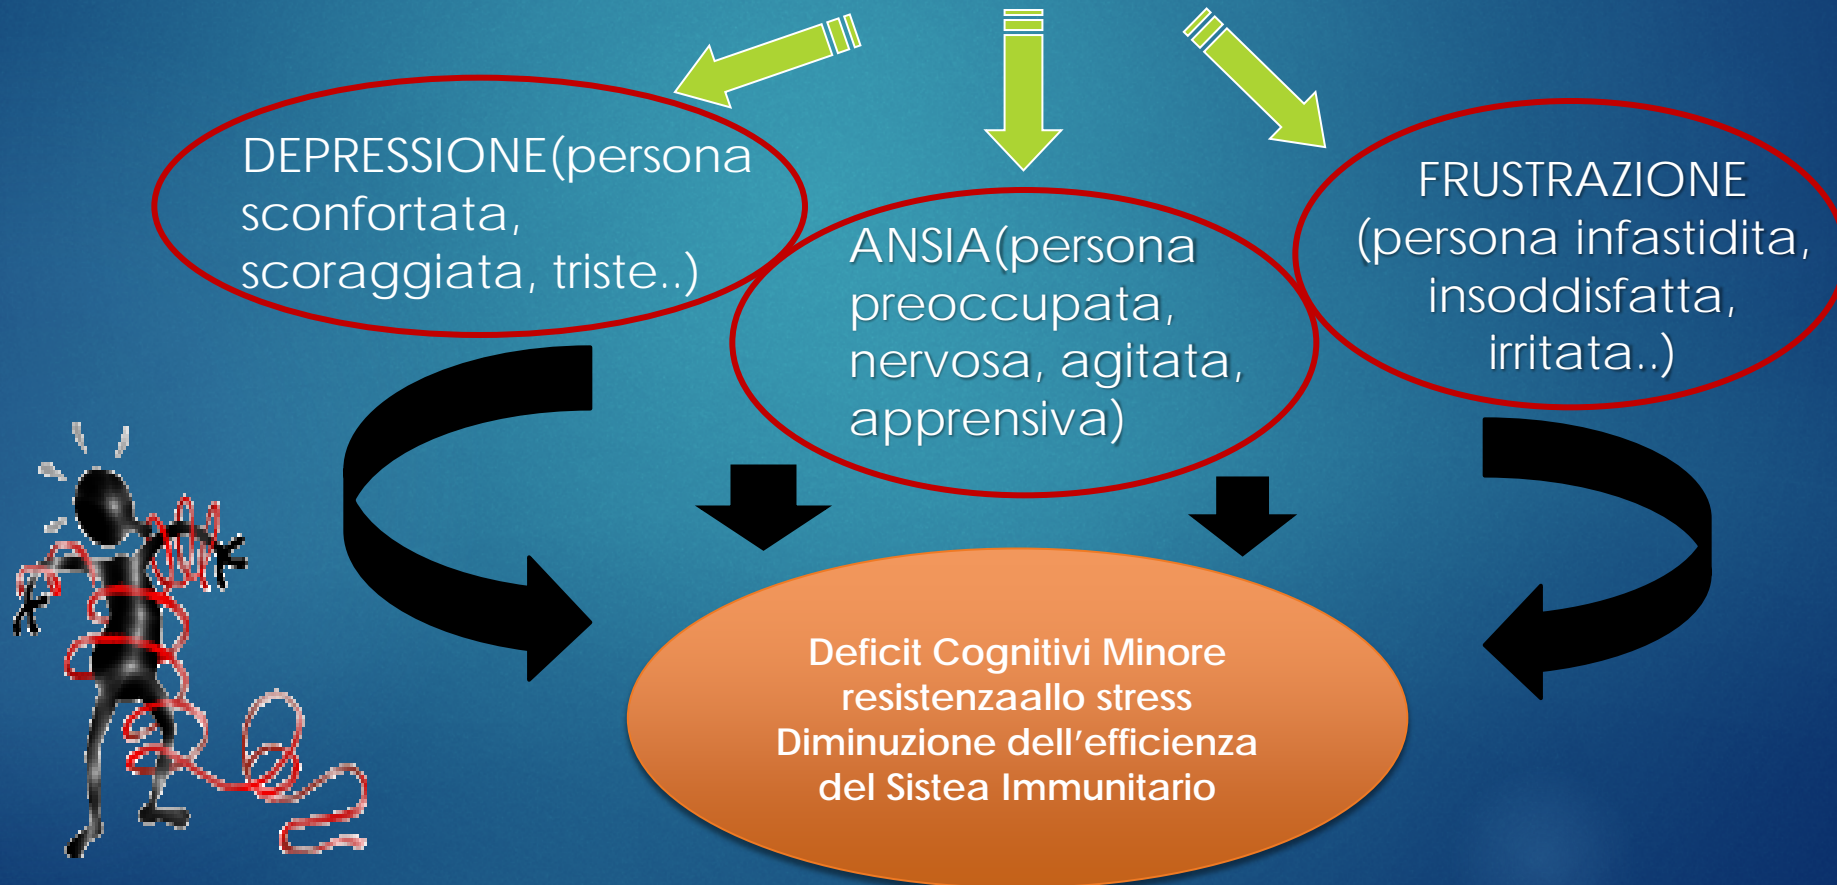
DEPRESSIONE(persona sconfortata, scoraggiata, triste..)

ANSIA(persona preoccupata, nervosa, agitata, apprensiva)

FRUSTRAZIONE (persona infastidita, insoddisfatta, irritata..)

Deficit Cognitivi Minore resistenzaallo stress Diminuzione dell'efficienza del Sistea Immunitario